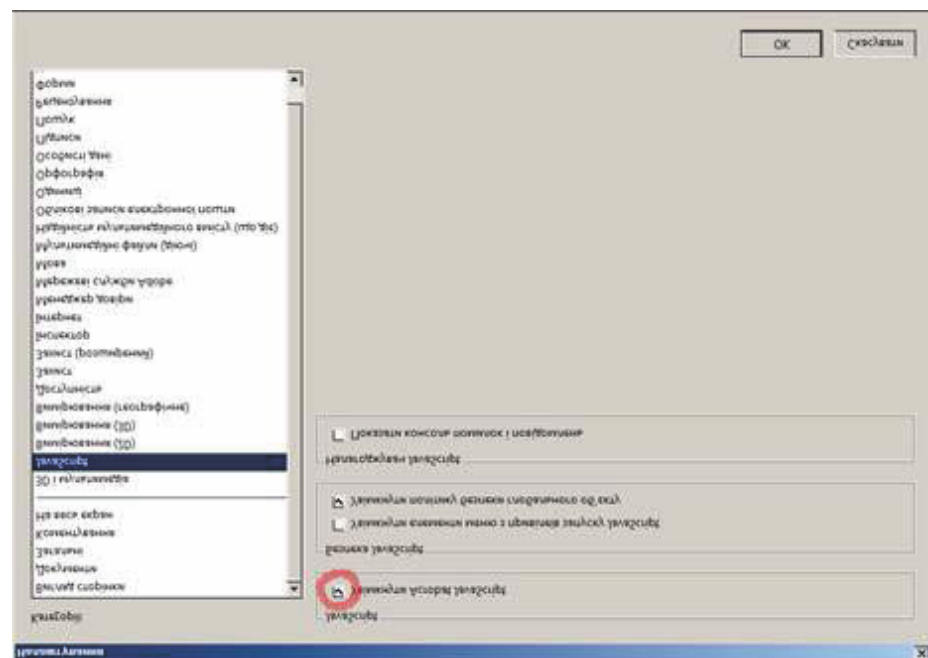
Налаштування

Категорії:

Вигляд сторінки
Документи
Загальні
Коментування
На весь екран

3D і мультимедіа
JavaScript
Вимірювання (2D)
Вимірювання (3D)
Вимірювання (геопросторове)
Доступність
Захист
Захист (розширений)
Інспектор
Інтернет
Календар Acrobat
Мережеві служби Adobe
Мова
Мультимедійне формати (стар)
Мультимедійна пропозиція (стар.вер)
Обмін звіти електронної пошти
Одиниці
Орфографія
Особисті дані
Пошук
Почати
Рецензування
Форми

JavaScript

Увімкнути Acrobat JavaScript

Безпека JavaScript

Увімкнути елементи меню з правами запуску JavaScript

Увімкнути політику безпеки глобального об'єкту

Налагоджувач JavaScript

Показати консоль помилок і повідомлень

OK

Скасувати